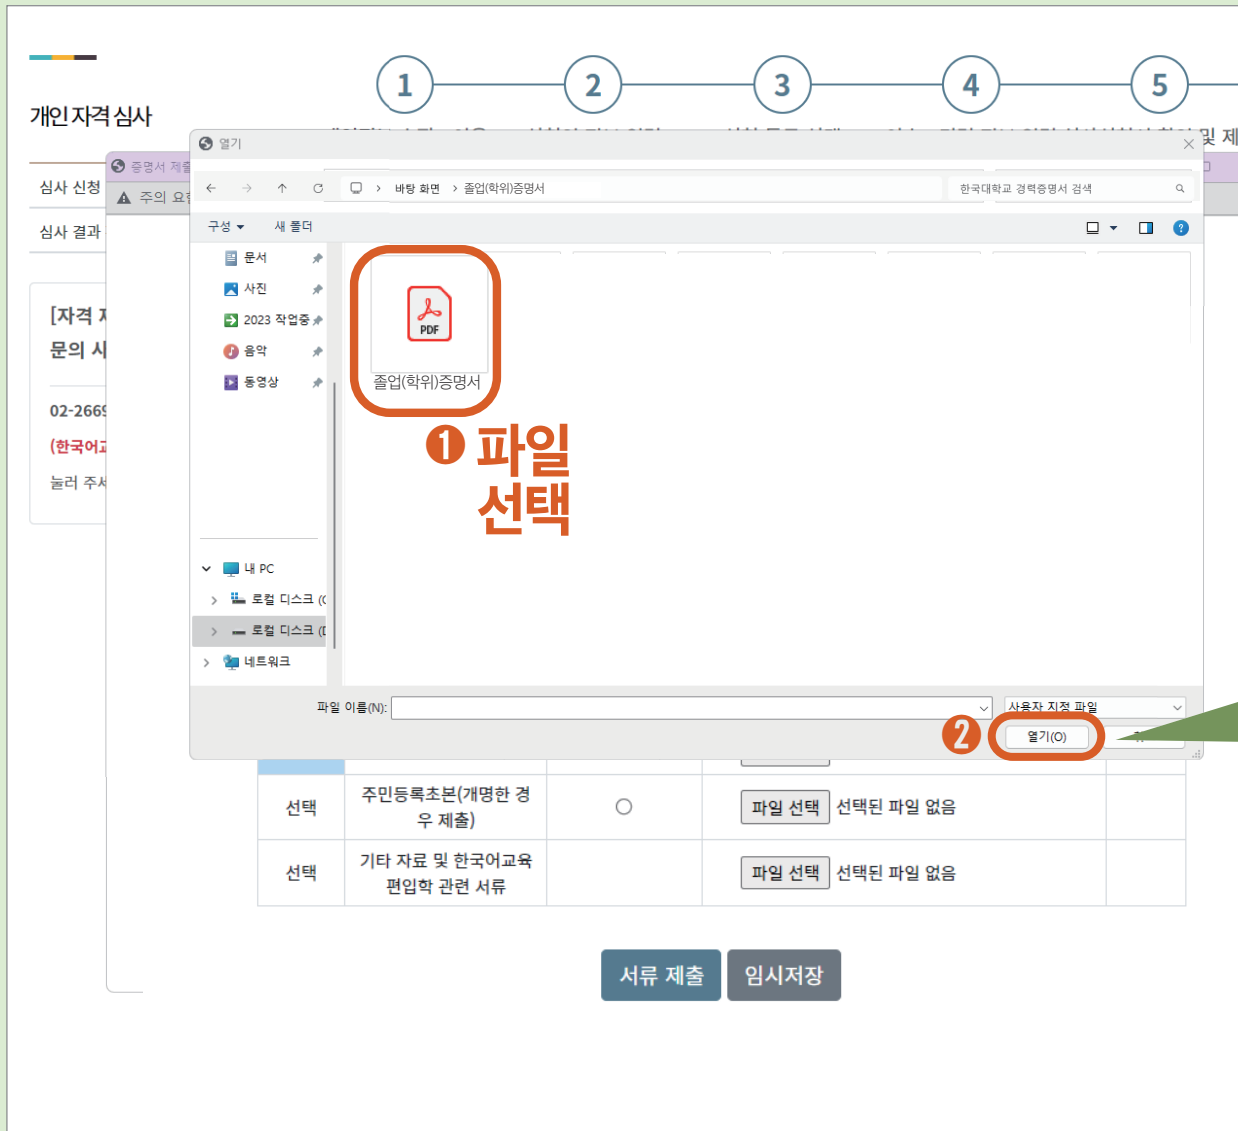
개인자격심사

1 2 3 4 5

심사 신청

심사 결과

[자격

문의 시

02-266

(한국어

눌러 주

증명서 제출

주의 요

열기

바탕 화면 > 졸업(학위)증명서

한국대학교 경력증명서 검색

구성 ▾ 새 폴더

문서

사진

2023 작업중

음악

동영상

내 PC

로컬 디스크 (C

로컬 디스크 (D

네트워크

PDF

졸업(학위)증명서

❶ 파일 선택

파일 이름(N):

사용자 지정 파일

❷

열기(O)

| 선택 | 주민등록초본(개명한 경우 제출) | ○ | 파일 선택 선택된 파일 없음 | |
|---|---|---|---|---|
| 선택 | 기타 자료 및 한국어교육 편입학 관련 서류 | | 파일 선택 선택된 파일 없음 | |

서류 제출 임시저장